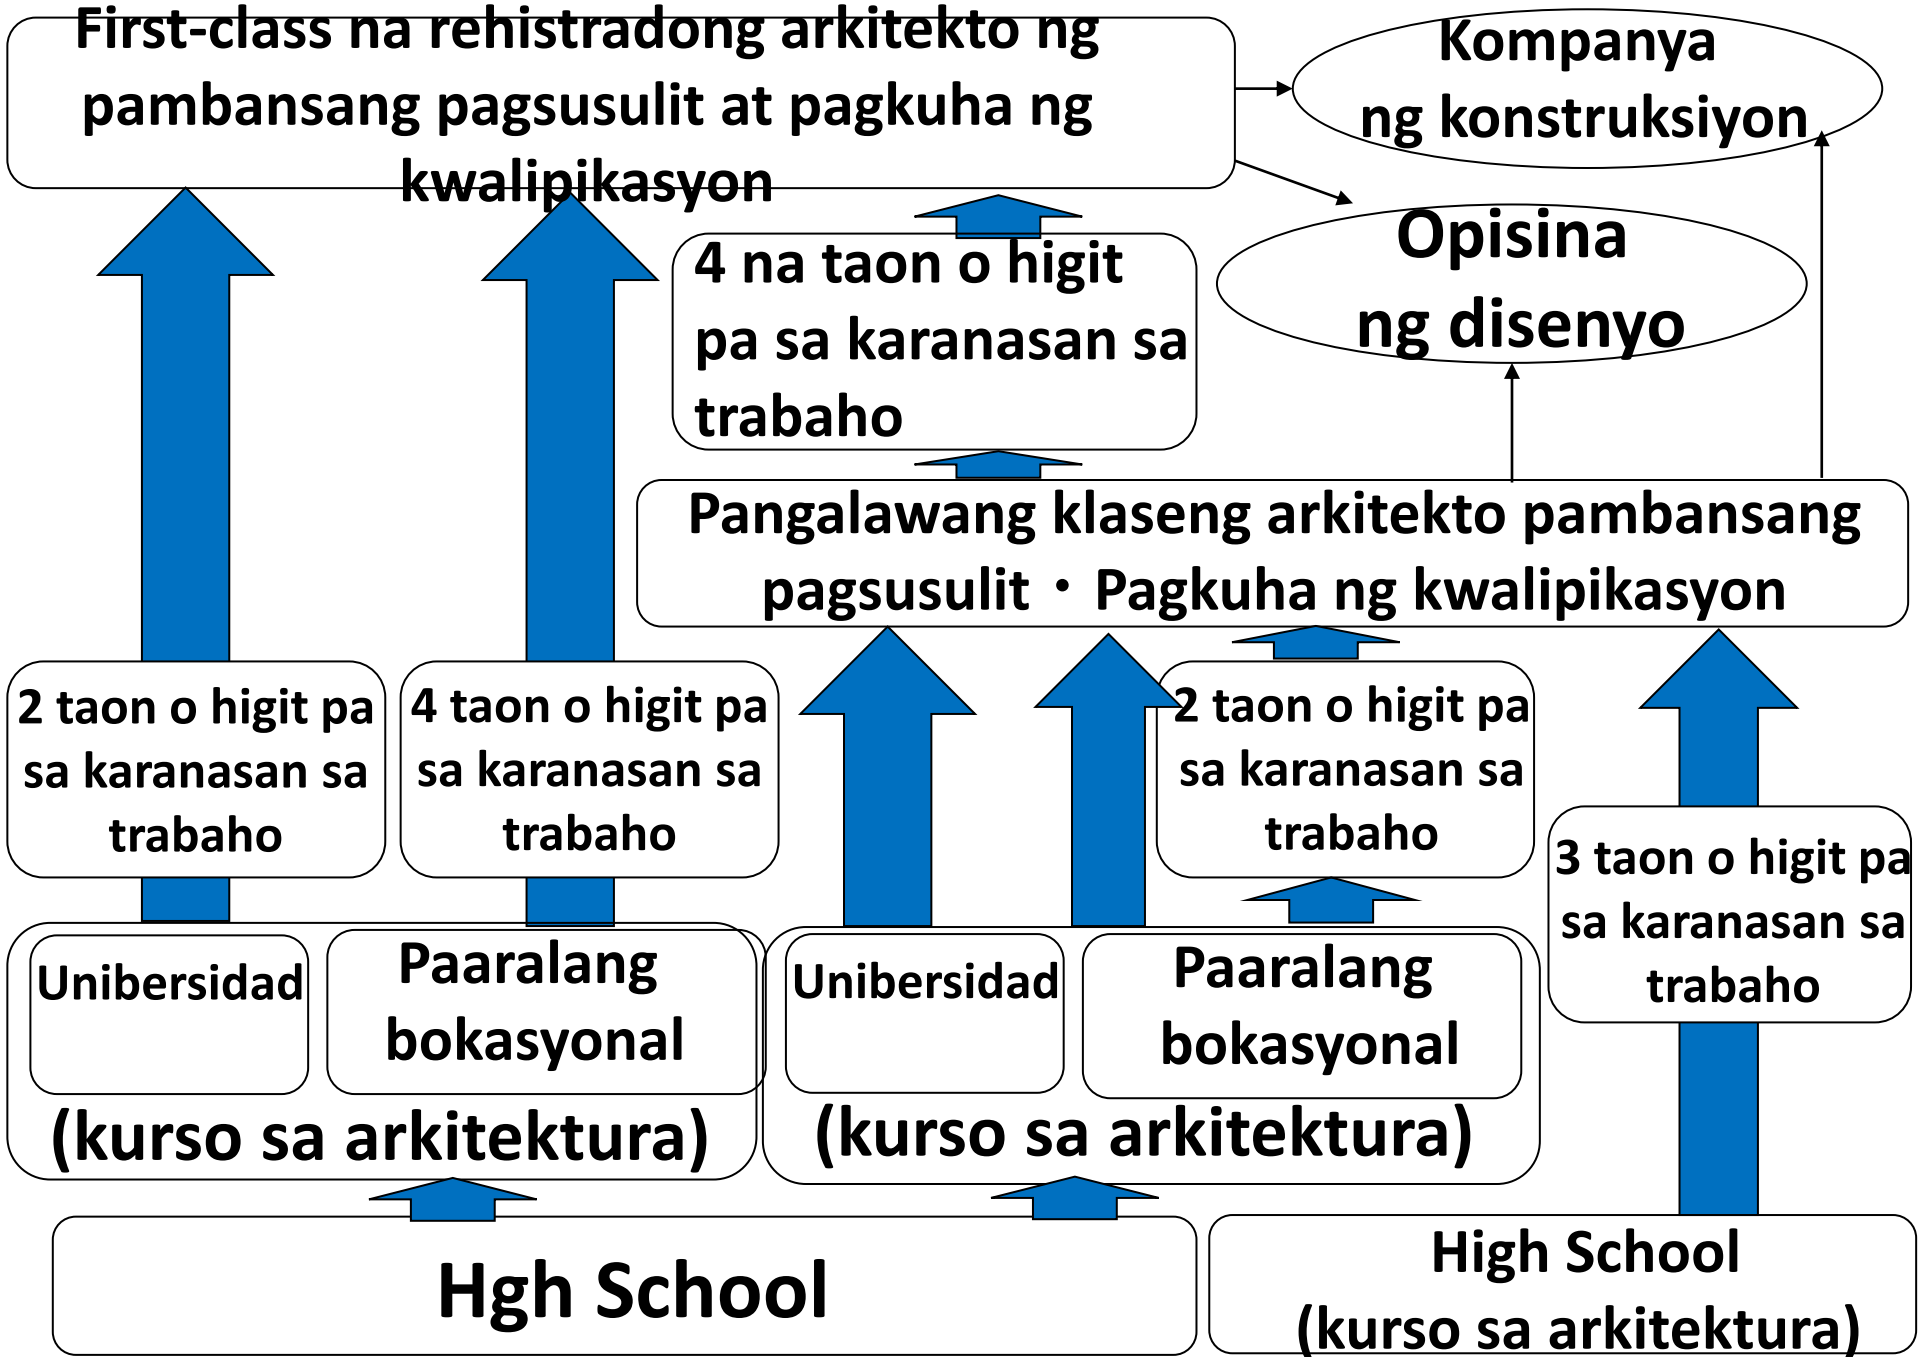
First-class na rehistradong arkitekto ng pambansang pagsusulit at pagkuha ng kwalipikasyon

Kompanya ng konstruksiyon

Opisina ng disenyo

4 na taon o higit pa sa karanasan sa trabaho

Pangalawang klaseng arkitekto pambansang pagsusulit・Pagkuha ng kwalipikasyon

2 taon o higit pa sa karanasan sa trabaho

4 taon o higit pa sa karanasan sa trabaho

2 taon o higit pa sa karanasan sa trabaho

3 taon o higit pa sa karanasan sa trabaho

Unibersidad

Paaralang bokasyonal

(kurso sa arkitektura)

Unibersidad

Paaralang bokasyonal

(kurso sa arkitektura)

Hgh School

High School (kurso sa arkitektura)